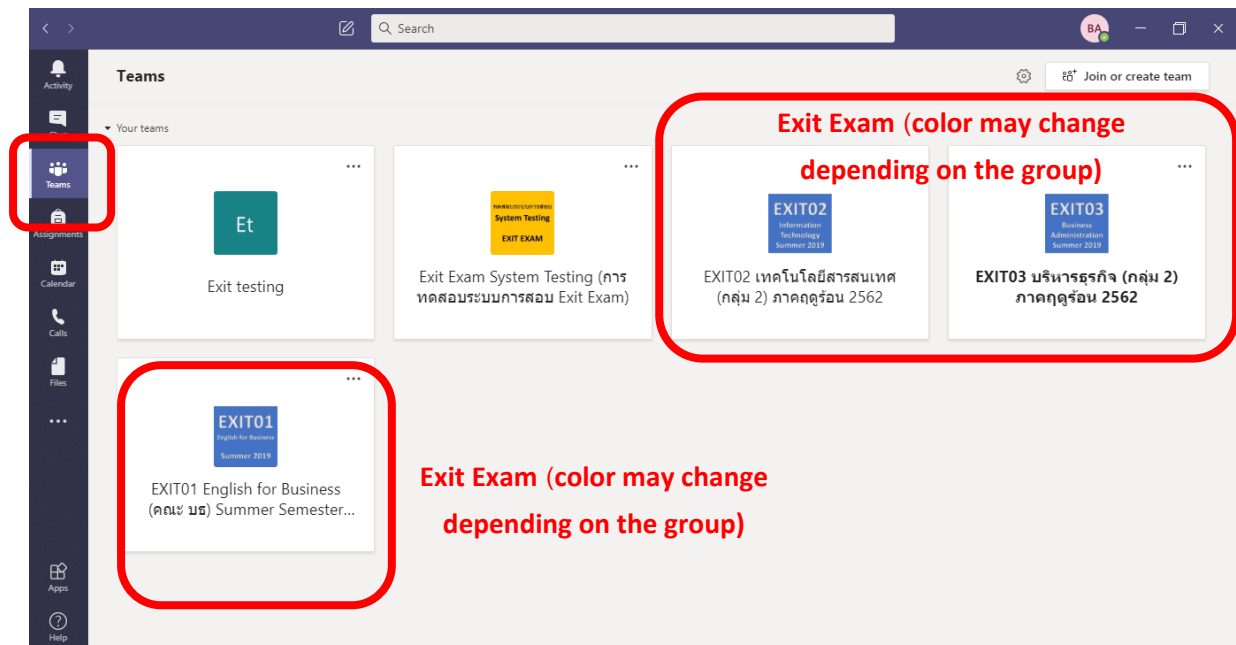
Search

BA

Activity

Chat

Teams

Assignments

Calendar

Calls

Files

...

Apps

Help

Teams

Join or create team

Your teams

Exit Exam (color may change depending on the group)

...

Et

Exit testing

...

ทดสอบระบบการสอบ
System Testing
EXIT EXAM

Exit Exam System Testing (การทดสอบระบบการสอบ Exit Exam)

...

EXIT02
Information Technology
Summer 2019

EXIT02 เทคโนโลยีสารสนเทศ (กลุ่ม 2) ภาคฤดูร้อน 2562

...

EXIT03
Business Administration
Summer 2019

EXIT03 บริหารธุรกิจ (กลุ่ม 2) ภาคฤดูร้อน 2562

...

EXIT01
English for Business
Summer 2019

EXIT01 English for Business (คณะ บธ) Summer Semester...

Exit Exam (color may change depending on the group)